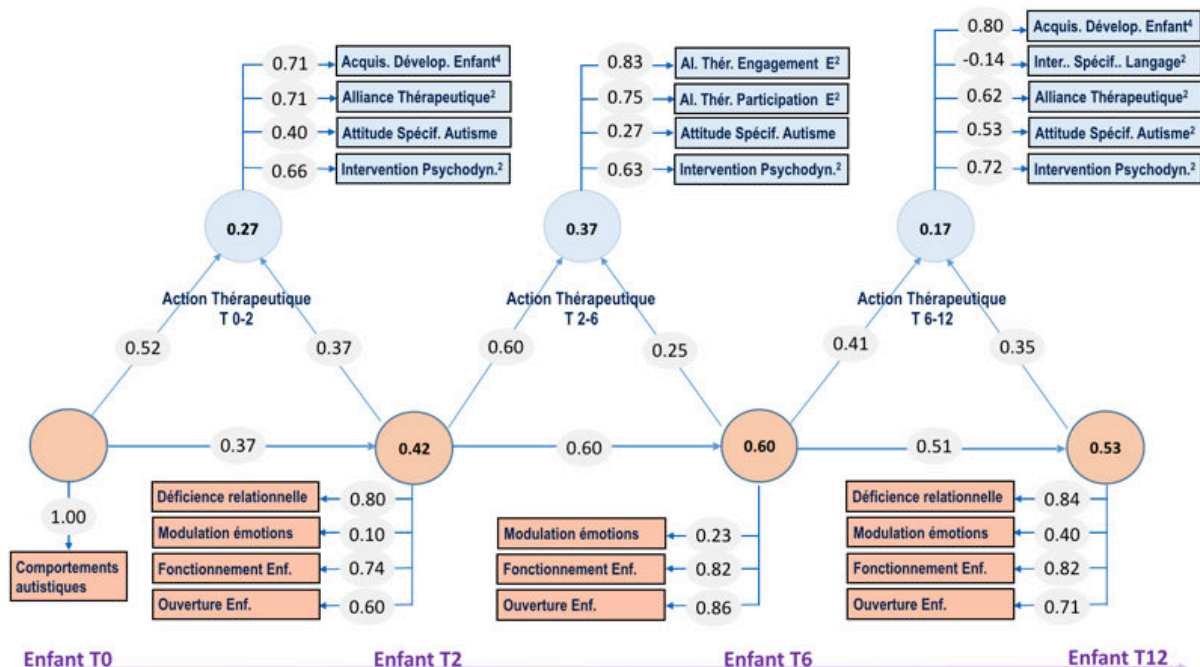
0.71 Acquis. Dévelop. Enfant⁴
0.71 Alliance Thérapeutique²
0.40 Attitude Spécif. Autisme
0.66 Intervention Psychodyn.²

0.27

Action Thérapeutique
T 0-2

0.52
0.37

0.83 Al. Thér. Engagement E²
0.75 Al. Thér. Participation E²
0.27 Attitude Spécif. Autisme
0.63 Intervention Psychodyn.²

0.37

Action Thérapeutique
T 2-6

0.60
0.25

0.80 Acquis. Dévelop. Enfant⁴
-0.14 Inter.. Spécif.. Langage²
0.62 Alliance Thérapeutique²
0.53 Attitude Spécif. Autisme²
0.72 Intervention Psychodyn.²

0.17

Action Thérapeutique
T 6-12

0.41
0.35

0.37
0.42
0.60
0.60
0.51
0.53

1.00
Comportements autistiques

Déficience relationnelle 0.80
Modulation émotions 0.10
Fonctionnement Enf. 0.74
Ouverture Enf. 0.60

Modulation émotions 0.23
Fonctionnement Enf. 0.82
Ouverture Enf. 0.86

Déficience relationnelle 0.84
Modulation émotions 0.40
Fonctionnement Enf. 0.82
Ouverture Enf. 0.71

Enfant T0
Enfant T2
Enfant T6
Enfant T12